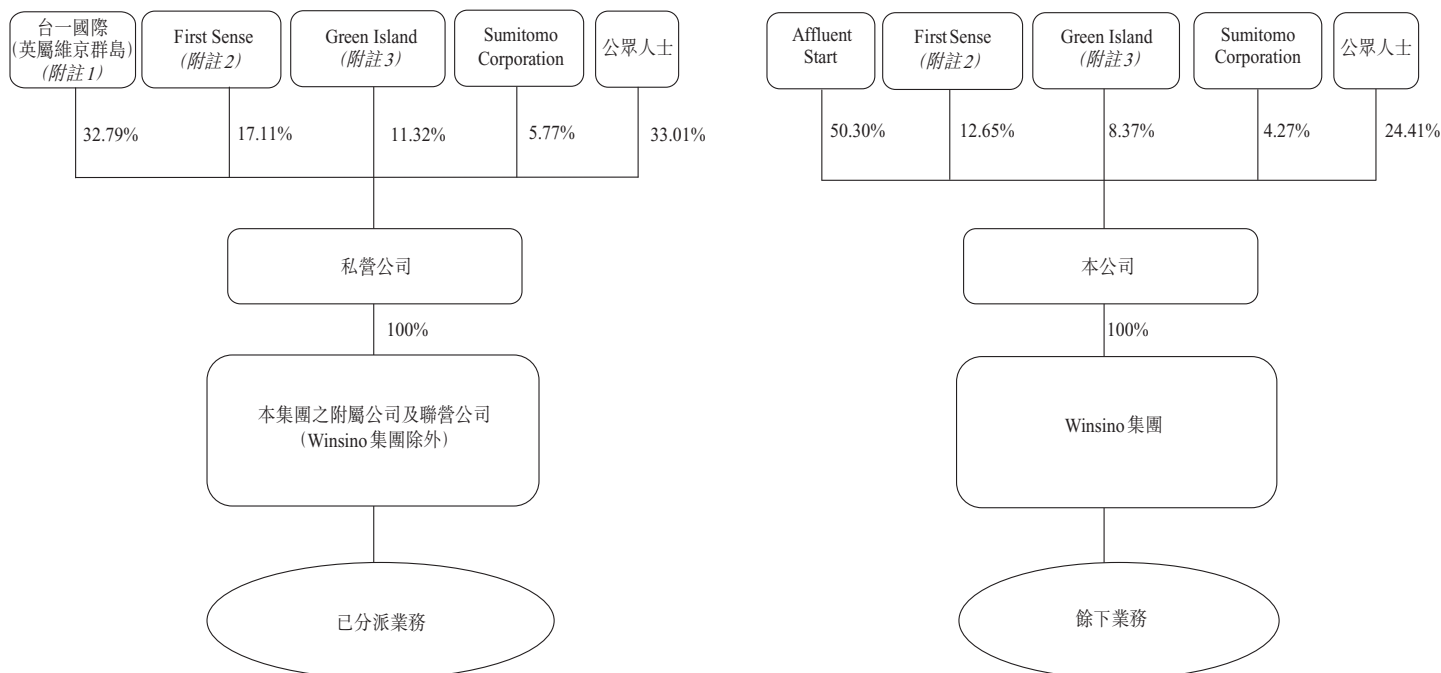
台一國際
(英屬維京群島)
(附註1)

First Sense
(附註2)

Green Island
(附註3)

Sumitomo Corporation

公眾人士

32.79%

17.11%

11.32%

5.77%

33.01%

私營公司

100%

本集團之附屬公司及聯營公司
(Winsino集團除外)

已分派業務

Affluent Start

First Sense
(附註2)

Green Island
(附註3)

Sumitomo Corporation

公眾人士

50.30%

12.65%

8.37%

4.27%

24.41%

本公司

100%

Winsino集團

餘下業務